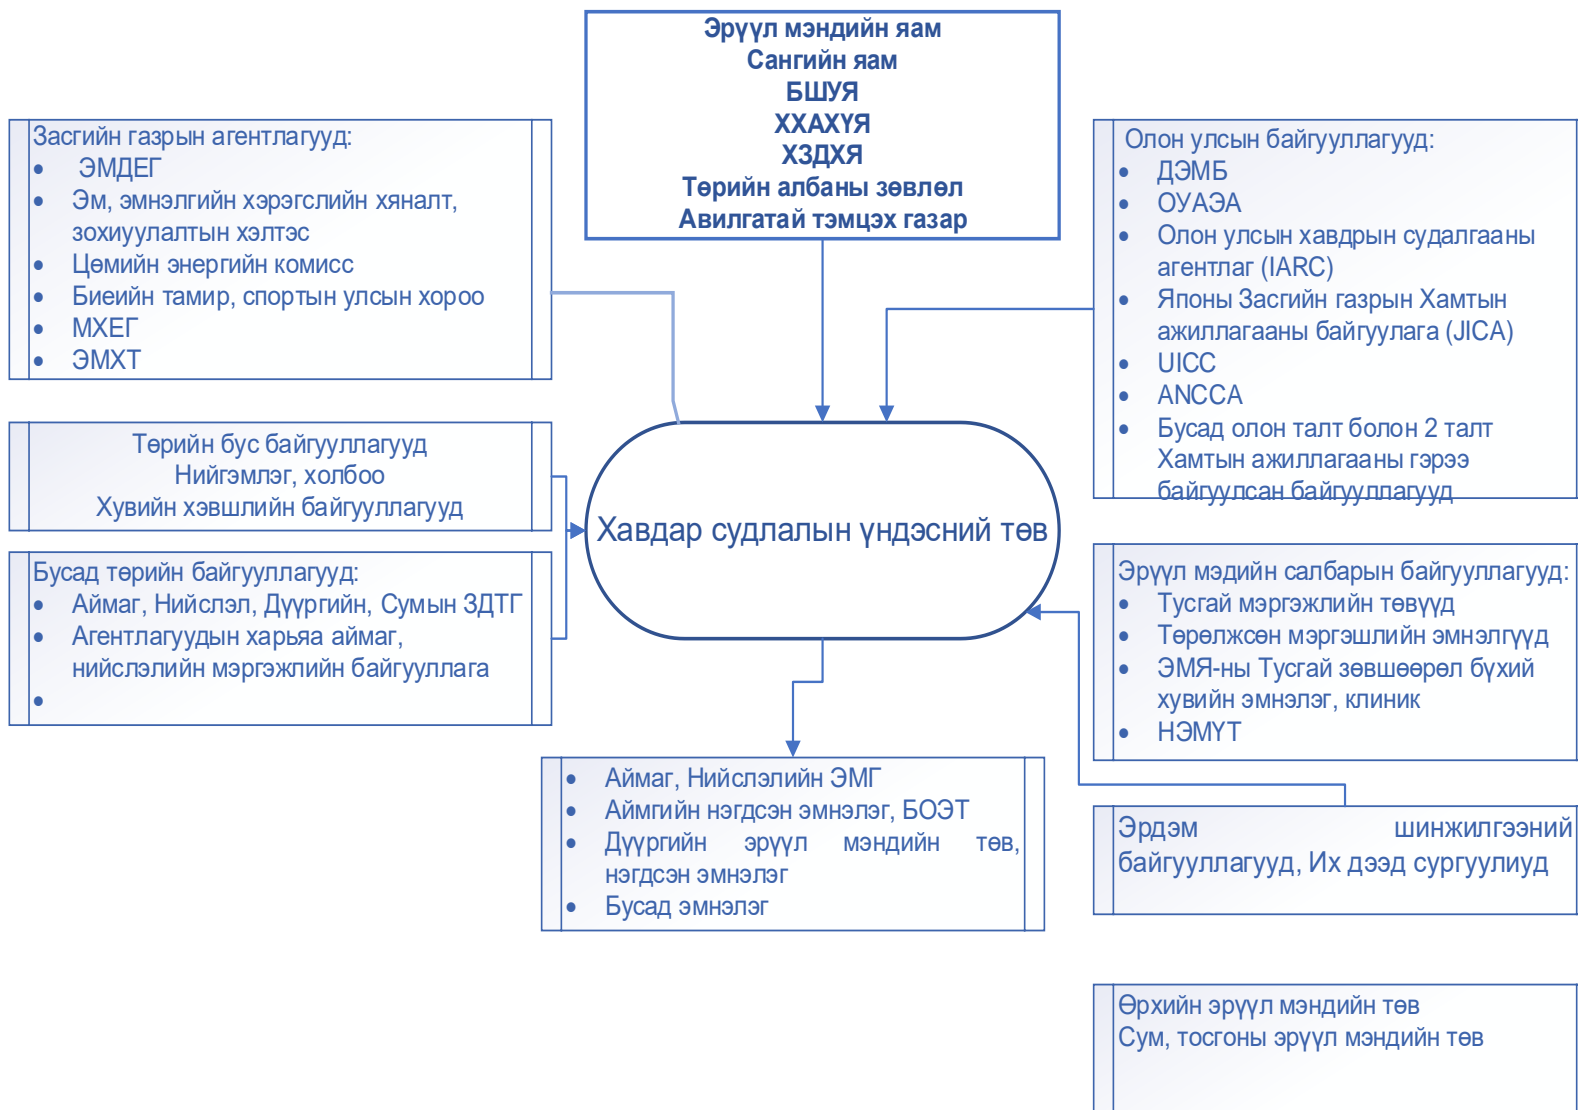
Эрүүл мэндийн яам
Сангийн яам
БШУЯ
ХХАХҮЯ
ХЗДХЯ
Төрийн албаны зөвлөл
Авилгатай тэмцэх газар

Засгийн газрын агентлагууд:
• ЭМДЕГ
• Эм, эмнэлгийн хэрэгслийн хяналт, зохиуулалтын хэлтэс
• Цөмийн энергийн комисс
• Биеийн тамир, спортын улсын хороо
• МХЕГ
• ЭМХТ

Олон улсын байгууллагууд:
• ДЭМБ
• ОУАЭА
• Олон улсын хавдрын судалгааны агентлаг (IARC)
• Японы Засгийн газрын Хамтын ажиллагааны байгуулага (JICA)
• UICC
• ANCCA
• Бусад олон талт болон 2 талт Хамтын ажиллагааны гэрээ байгуулсан байгууллагууд

Төрийн бус байгууллагууд
Нийгэмлэг, холбоо
Хувийн хэвшлийн байгууллагууд

Хавдар судлалын үндэсний төв

Бусад төрийн байгууллагууд:
• Аймаг, Нийслэл, Дүүргийн, Сумын ЗДТГ
• Агентлагуудын харьяа аймаг, нийслэлийн мэргэжлийн байгууллага
•

Эрүүл мэдийн салбарын байгууллагууд:
• Тусгай мэргэжлийн төвүүд
• Төрөлжсөн мэргэшлийн эмнэлгүүд
• ЭМЯ-ны Тусгай зөвшөөрөл бүхий хувийн эмнэлэг, клиник
• НЭМҮТ

• Аймаг, Нийслэлийн ЭМГ
• Аймгийн нэгдсэн эмнэлэг, БОЭТ
• Дүүргийн эрүүл мэндийн төв, нэгдсэн эмнэлэг
• Бусад эмнэлэг

Эрдэм шинжилгээний байгууллагууд, Их дээд сургуулиуд

Өрхийн эрүүл мэндийн төв
Сум, тосгоны эрүүл мэндийн төв